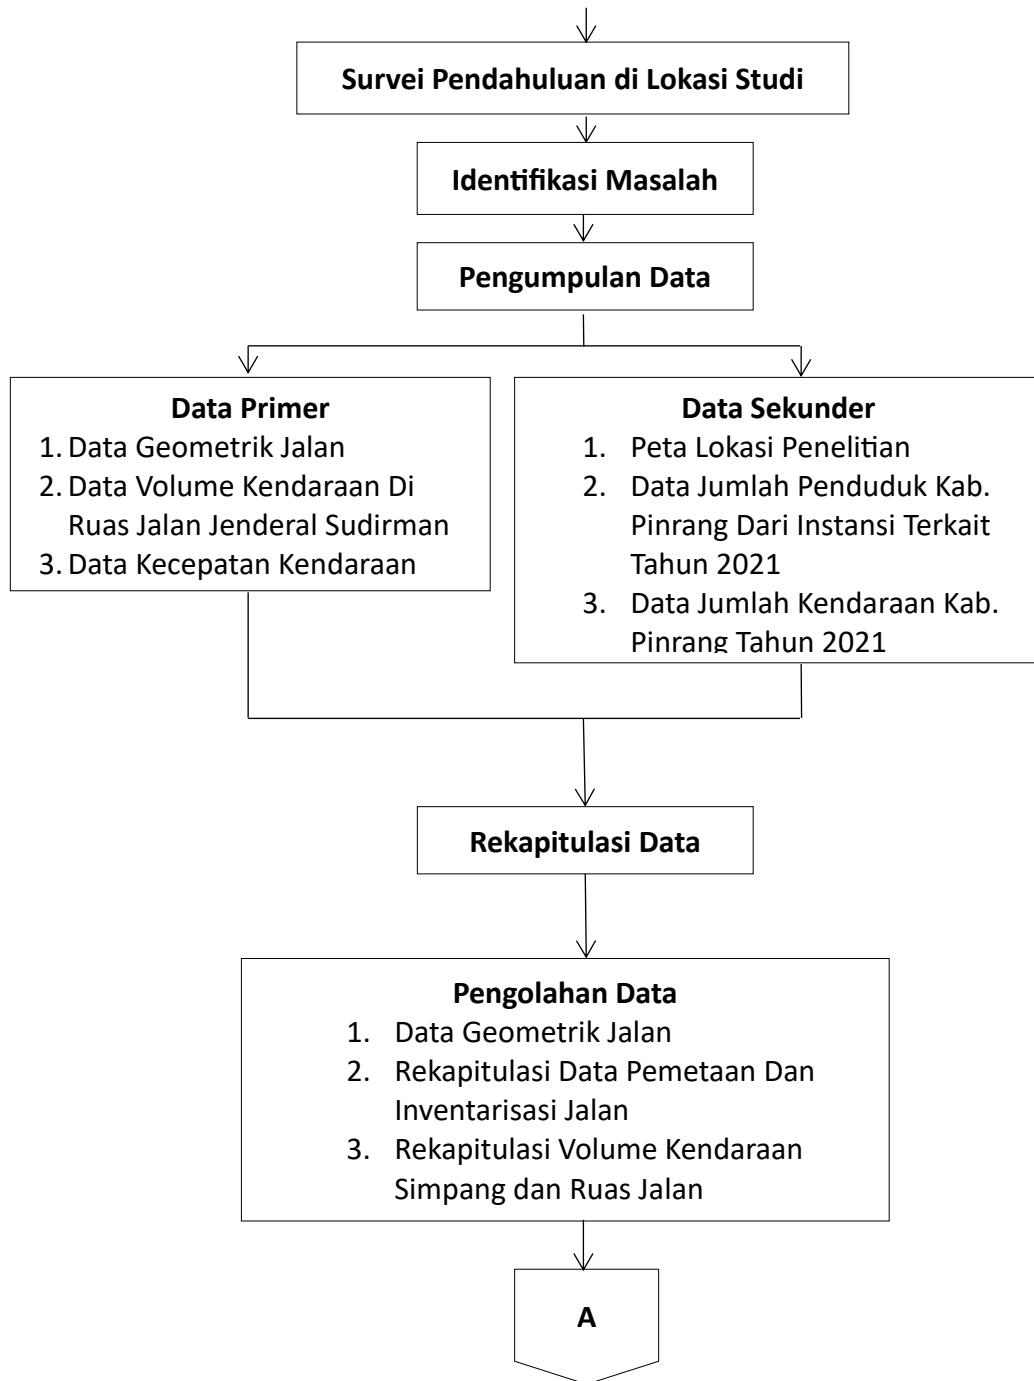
Survei Pendahuluan di Lokasi Studi

Identifikasi Masalah

Pengumpulan Data

Data Primer
1. Data Geometrik Jalan
2. Data Volume Kendaraan Di Ruas Jalan Jenderal Sudirman
3. Data Kecepatan Kendaraan

Data Sekunder
1. Peta Lokasi Penelitian
2. Data Jumlah Penduduk Kab. Pinrang Dari Instansi Terkait Tahun 2021
3. Data Jumlah Kendaraan Kab. Pinrang Tahun 2021

Rekapitulasi Data

Pengolahan Data
1. Data Geometrik Jalan
2. Rekapitulasi Data Pemetaan Dan Inventarisasi Jalan
3. Rekapitulasi Volume Kendaraan Simpang dan Ruas Jalan

A